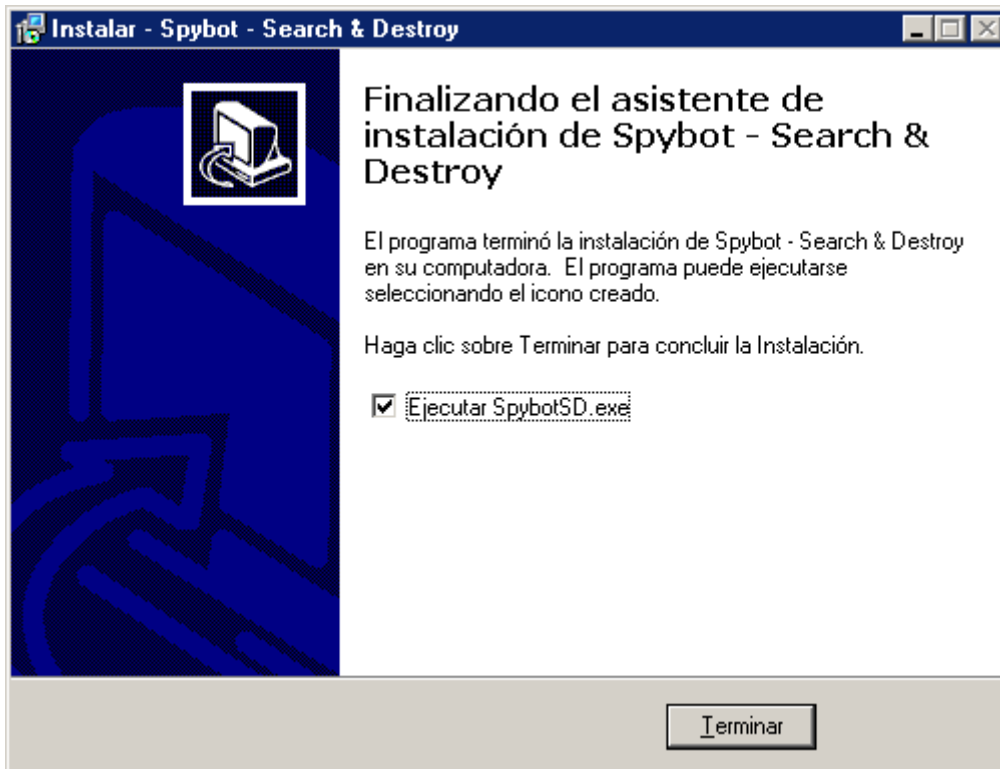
Instalar - Spybot - Search & Destroy

Finalizando el asistente de instalación de Spybot - Search & Destroy

El programa terminó la instalación de Spybot - Search & Destroy en su computadora. El programa puede ejecutarse seleccionando el icono creado.

Haga clic sobre Terminar para concluir la Instalación.

☑ Ejecutar SpybotSD.exe

Terminar